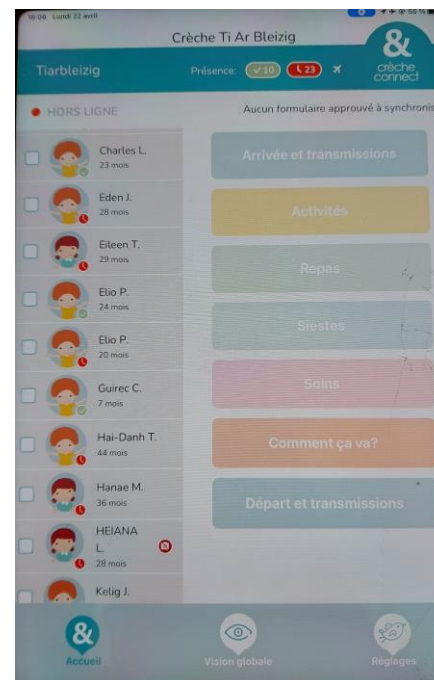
16:06 Lundi 22 avril

55 %

Crèche Ti Ar Bleizig

&
crèche connect

Tiarbleizig

Présence: 10 23

HORS LIGNE

Aucun formulaire approuvé à synchronis

Charles L.
23 mois

Eden J.
28 mois

Eileen T.
29 mois

Elio P.
24 mois

Elio P.
20 mois

Guirec C.
7 mois

Hai-Danh T.
44 mois

Hanae M.
36 mois

HEIANA L.
28 mois

Kelig J.

Arrivée et transmissions

Activités

Repas

Siestes

Soins

Comment ça va?

Départ et transmissions

&
Accueil

Vision globale

Réglages